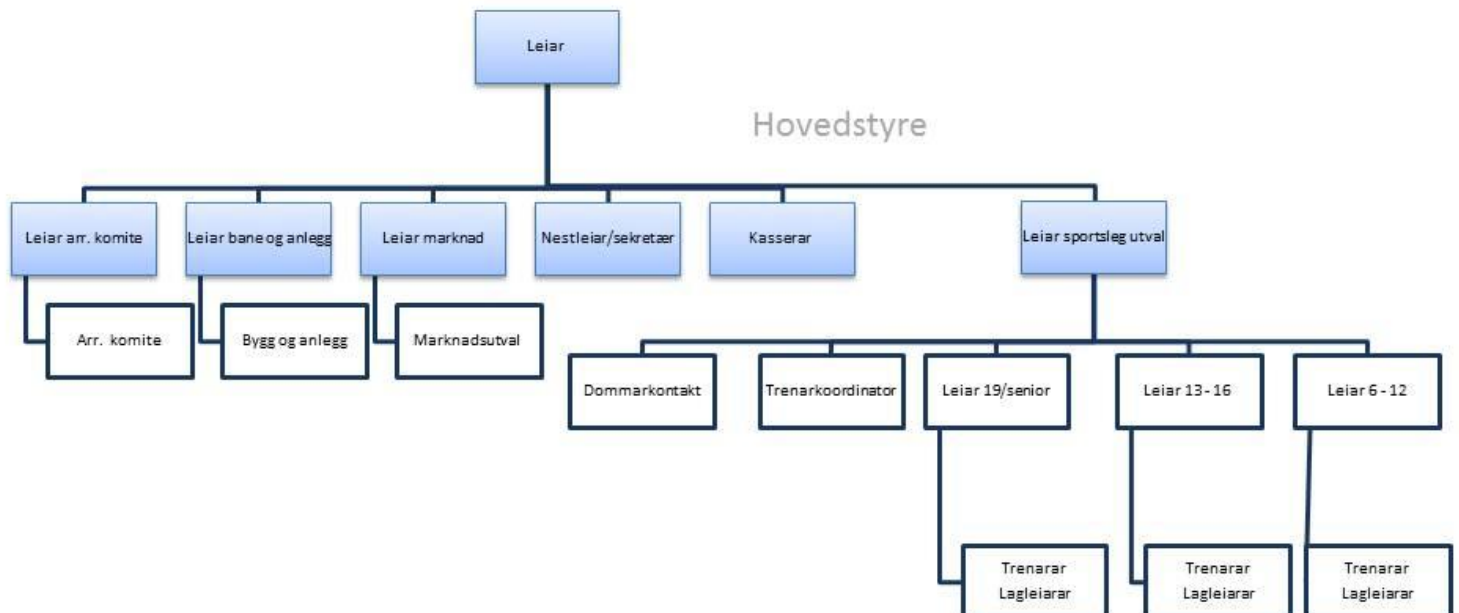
Leiar

Hovedstyre

Leiar arr. komite

Leiar bane og anlegg

Leiar marknad

Nestleiar/sekretær

Kasserar

Leiar sportsleg utval

Arr. komite

Bygg og anlegg

Marknadsutval

Dommarkontakt

Trenarkoordinator

Leiar 19/senior

Leiar 13 - 16

Leiar 6 - 12

Trenarar
Lagleiarar

Trenarar
Lagleiarar

Trenarar
Lagleiarar